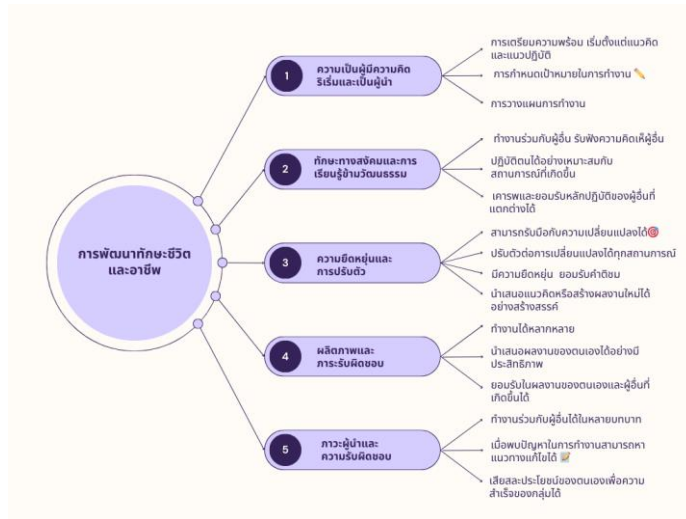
การพัฒนาทักษะชีวิตและอาชีพ

1
ความเป็นผู้มีความคิดริเริ่มและเป็นผู้นำ

การเตรียมความพร้อม เริ่มตั้งแต่แนวคิดและแนวปฏิบัติ

การกำหนดเป้าหมายในการทำงาน ✏️

การวางแผนการทำงาน

2
ทักษะทางสังคมและการเรียนรู้ข้ามวัฒนธรรม

ทำงานร่วมกับผู้อื่น รับฟังความคิดเห็นผู้อื่น

ปฏิบัติตนได้อย่างเหมาะสมกับสถานการณ์ที่เกิดขึ้น

เคารพและยอมรับหลักปฏิบัติของผู้อื่นที่แตกต่างได้

3
ความยืดหยุ่นและการปรับตัว

สามารถรับมือกับความเปลี่ยนแปลงได้🎯

ปรับตัวต่อการเปลี่ยนแปลงได้ทุกสถานการณ์

มีความยืดหยุ่น ยอมรับคำติชม

นำเสนอแนวคิดหรือสร้างผลงานใหม่ได้อย่างสร้างสรรค์

4
ผลิตภาพและภาระรับผิดชอบ

ทำงานได้หลากหลาย

นำเสนอผลงานของตนเองได้อย่างมีประสิทธิภาพ

ยอมรับในผลงานของตนเองและผู้อื่นที่เกิดขึ้นได้

5
ภาวะผู้นำและความรับผิดชอบ

ทำงานร่วมกับผู้อื่นได้ในหลายบทบาท

เมื่อพบปัญหาในการทำงานสามารถหาแนวทางแก้ไขได้ 📝

เสียสละประโยชน์ของตนเองเพื่อความสำเร็จของกลุ่มได้